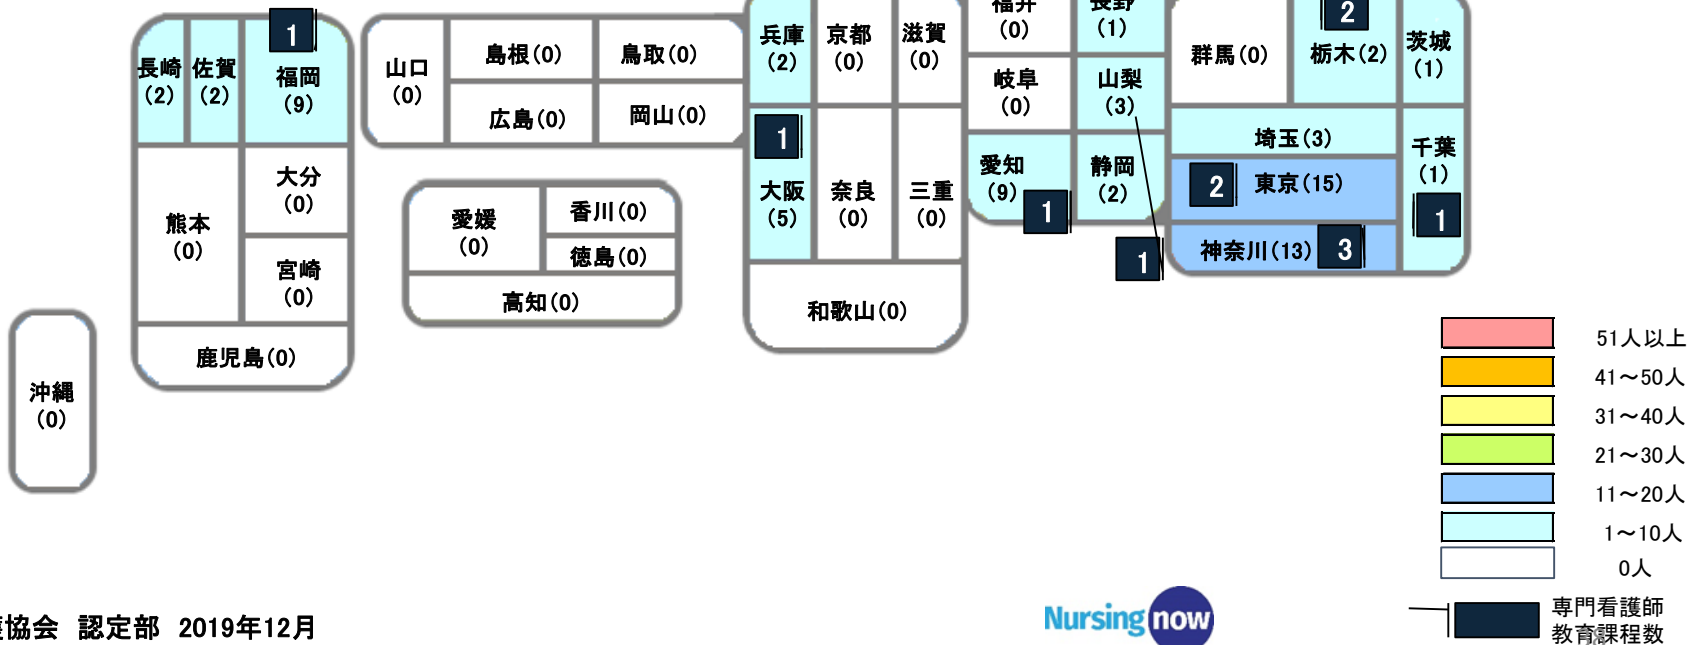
長崎
(2)
佐賀
(2)
1
福岡
(9)
大分
(0)
熊本
(0)
宮崎
(0)
鹿児島(0)
沖縄
(0)
山口
(0)
島根(0)
鳥取(0)
広島(0)
岡山(0)
愛媛
(0)
香川(0)
徳島(0)
高知(0)
兵庫
(2)
京都
(0)
滋賀
(0)
1
大阪
(5)
奈良
(0)
三重
(0)
和歌山(0)
福井
(0)
長野
(1)
岐阜
(0)
山梨
(3)
愛知
(9)
1
静岡
(2)
1
群馬(0)
2
栃木(2)
茨城
(1)
埼玉(3)
千葉
(1)
2
東京(15)
1
神奈川(13)
3
51人以上
41～50人
31～40人
21～30人
11～20人
1～10人
0人
専門看護師
教育課程数
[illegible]協会 認定部 2019年12月
Nursing now